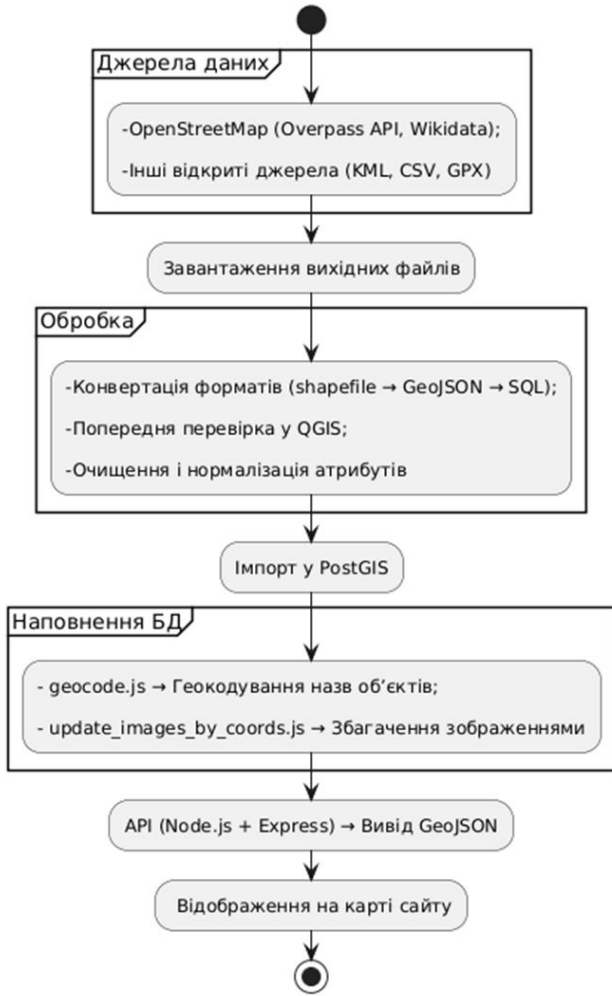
Джерела даних

-OpenStreetMap (Overpass API, Wikidata);

-Інші відкриті джерела (KML, CSV, GPX)

Завантаження вихідних файлів

Обробка

-Конвертація форматів (shapefile → GeoJSON → SQL);

-Попередня перевірка у QGIS;

-Очищення і нормалізація атрибутів

Імпорт у PostGIS

Наповнення БД

- geocode.js → Геокодування назв об'єктів;

- update_images_by_coords.js → Збагачення зображеннями

API (Node.js + Express) → Вивід GeoJSON

Відображення на карті сайту